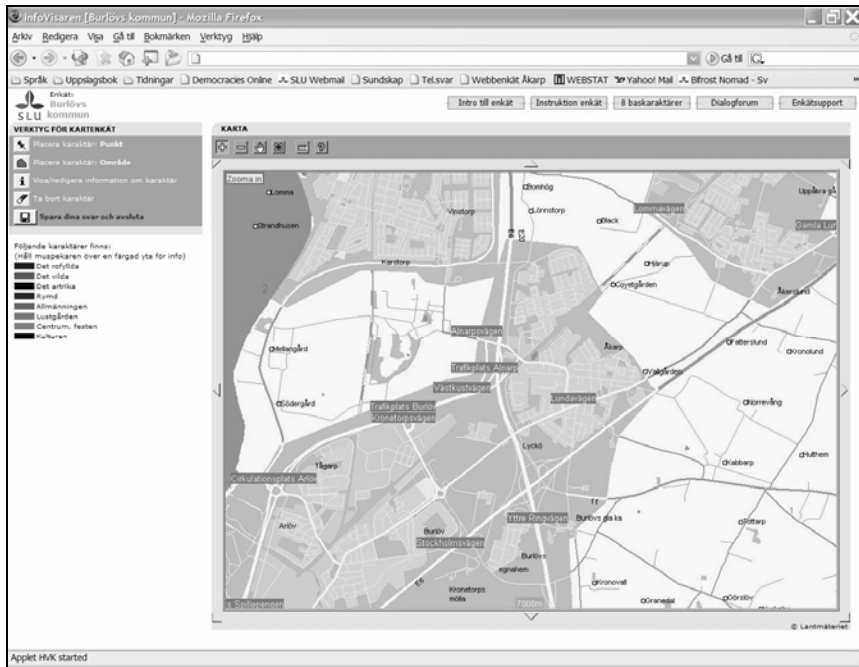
InfoVisaren [Burlövs kommun] - Mozilla Firefox

Arkiv Redigera Visa Gå till Bokmärken Verktyg Hjälp

Gå till

Språk Uppslagsbok Tidningar Democracies Online SLU Webmail Sundskap Tel.svar Webbenkät Åkarp WEBSTAT Yahoo! Mail Bifrost Nomad - Sv

Enkät: Burlövs kommun
SLU

Intro till enkät | Instruktion enkät | 8 baskaraktärer | Dialogforum | Enkätsupport

VERKTYG FÖR KARTENKÄT

Placera karaktär: Punkt
Placera karaktär: Område
Visa/redigera information om karaktär
Ta bort karaktär
Spara dina svar och avsluta

Följande karaktärer finns:
(Håll muspekaren över en färgad yta för info)
Det rofyllda
Det vilda
Det artrika
Rymd
Allmänningen
Lustgården
Centrum, festen
Kulturen

KARTA

Zooma in
Lomma
Bomhög
Vinstorp
Lönnstorp
Black
Lommavägen
Uppåkra gå
Gamla Lun
Strandhusen
Karstorp
Hårup
Coyetgården
Åkerlund
Alnarpsvägen
Mellangård
Alnarp
Fatterslund
Kronolund
Trafikplats Alnarp
Valågården
Västkustvägen
Lundavägen
Södergård
Trafikplats Burlöv
Kronetorpsvägen
Norrevång
Lyckö
Kabbarp
Hulthem
Tågarp
Cirkulationsplats Arlöv
Arlöv
Burlöv
Yttre Ringvägen
Burlövs gla ka
Bottarp
Stockholmsvägen
Burlövs egnahem
Kronovall
Kronetorps mölla
Granedal
Görslöv
7000m
© Lantmäteriet

Applet HVK started